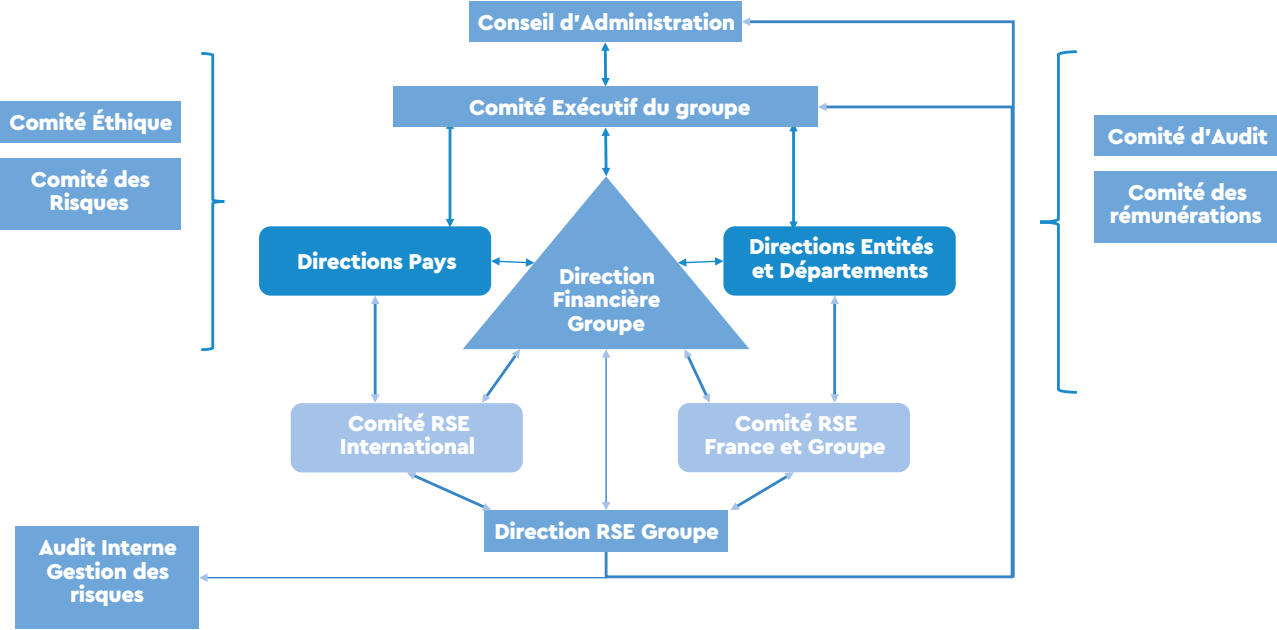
Conseil d'Administration

Comité Exécutif du groupe

Comité Éthique

Comité des Risques

Comité d'Audit

Comité des rémunérations

Directions Pays

Direction Financière Groupe

Directions Entités et Départements

Comité RSE International

Comité RSE France et Groupe

Direction RSE Groupe

Audit Interne Gestion des risques